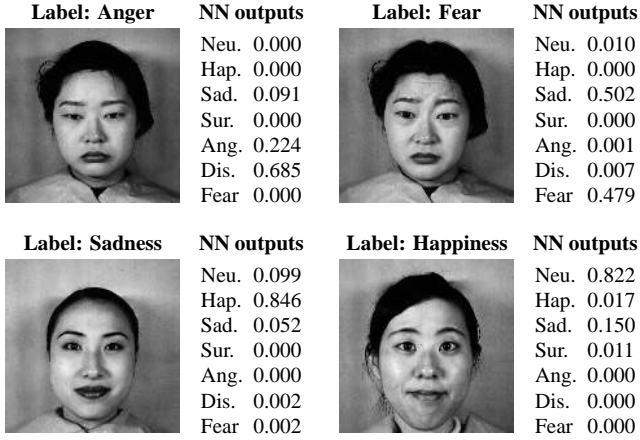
Label: Anger

NN outputs
Neu. 0.000
Hap. 0.000
Sad. 0.091
Sur. 0.000
Ang. 0.224
Dis. 0.685
Fear 0.000

Label: Fear

NN outputs
Neu. 0.010
Hap. 0.000
Sad. 0.502
Sur. 0.000
Ang. 0.001
Dis. 0.007
Fear 0.479

Label: Sadness

NN outputs
Neu. 0.099
Hap. 0.846
Sad. 0.052
Sur. 0.000
Ang. 0.000
Dis. 0.002
Fear 0.002

Label: Happiness

NN outputs
Neu. 0.822
Hap. 0.017
Sad. 0.150
Sur. 0.011
Ang. 0.000
Dis. 0.000
Fear 0.000